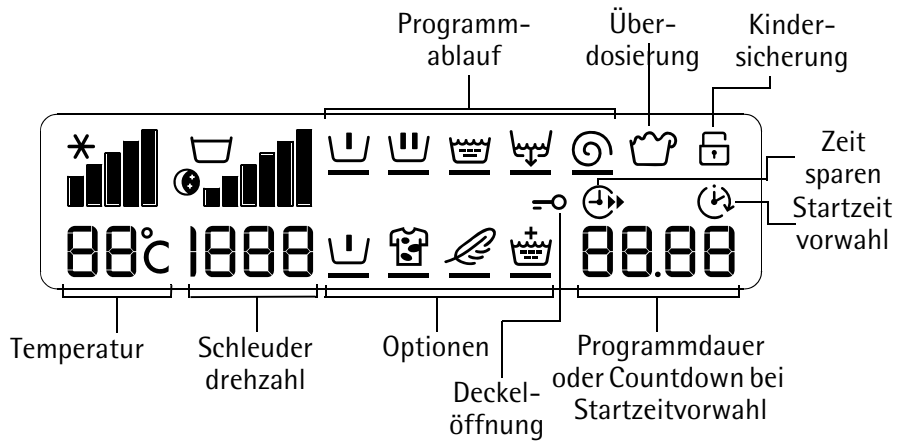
Programmablauf

Überdosierung

Kindersicherung

Zeit sparen

Startzeit vorwahl

88°C 1888 88.88

Temperatur

Schleuder drehzahl

Optionen

Deckelöffnung

Programmdauer oder Countdown bei Startzeitvorwahl